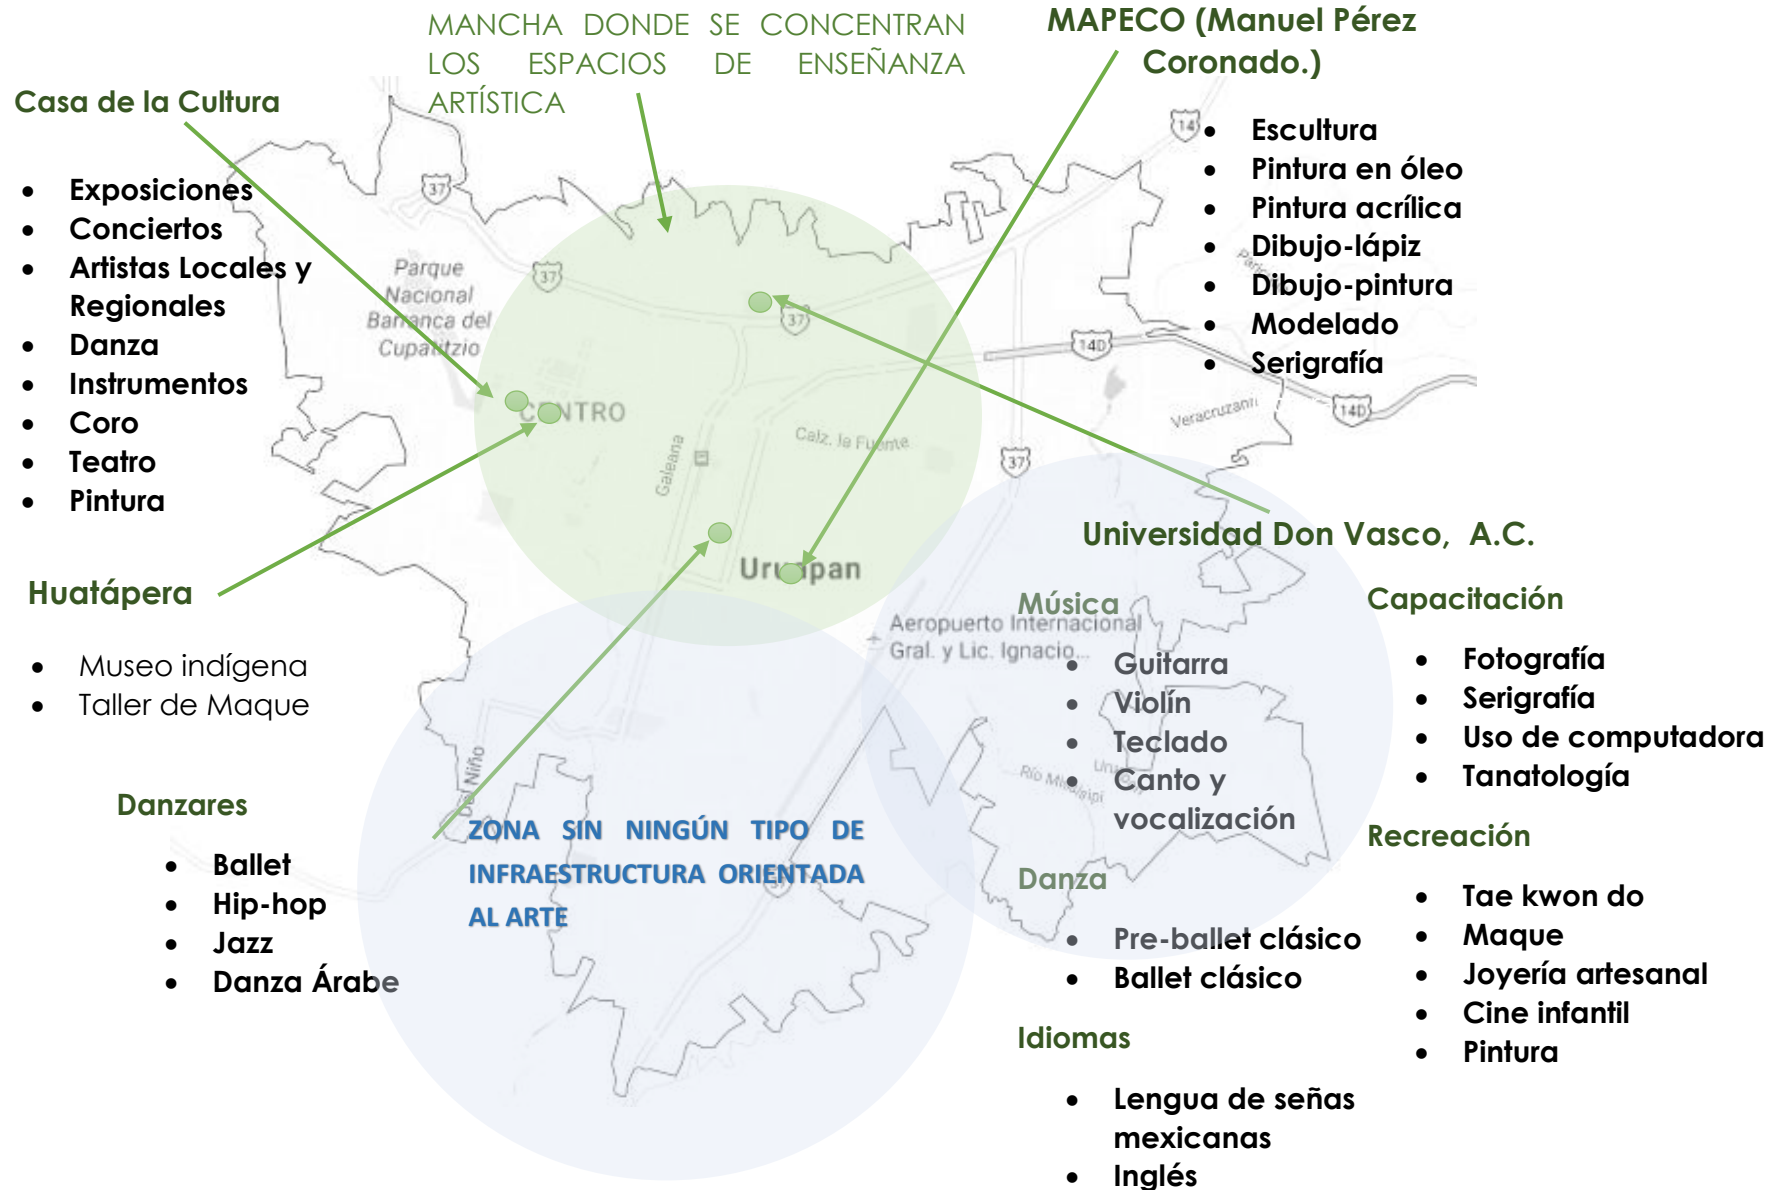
MANCHA DONDE SE CONCENTRAN LOS ESPACIOS DE ENSEÑANZA ARTÍSTICA

MAPECO (Manuel Pérez Coronado.)

- Escultura
- Pintura en óleo
- Pintura acrílica
- Dibujo-lápiz
- Dibujo-pintura
- Modelado
- Serigrafía

Casa de la Cultura

- Exposiciones
- Conciertos
- Artistas Locales y Regionales
- Danza
- Instrumentos
- Coro
- Teatro
- Pintura

Parque Nacional Barranca del Cupatitzio

CENTRO

Calz. la Fuente

Galeana

Uruapan

Veracruzana

37

14D

14

Huatápera

- Museo indígena
- Taller de Maque

Universidad Don Vasco, A.C.

Música

- Guitarra
- Violín
- Teclado
- Canto y vocalización

Danza

- Pre-ballet clásico
- Ballet clásico

Idiomas

- Lengua de señas mexicanas
- Inglés

Capacitación

- Fotografía
- Serigrafía
- Uso de computadora
- Tanatología

Recreación

- Tae kwon do
- Maque
- Joyería artesanal
- Cine infantil
- Pintura

Aeropuerto Internacional Gral. y Lic. Ignacio...

Río Mississipi

Del Niño

Danzares

- Ballet
- Hip-hop
- Jazz
- Danza Árabe

ZONA SIN NINGÚN TIPO DE INFRAESTRUCTURA ORIENTADA AL ARTE